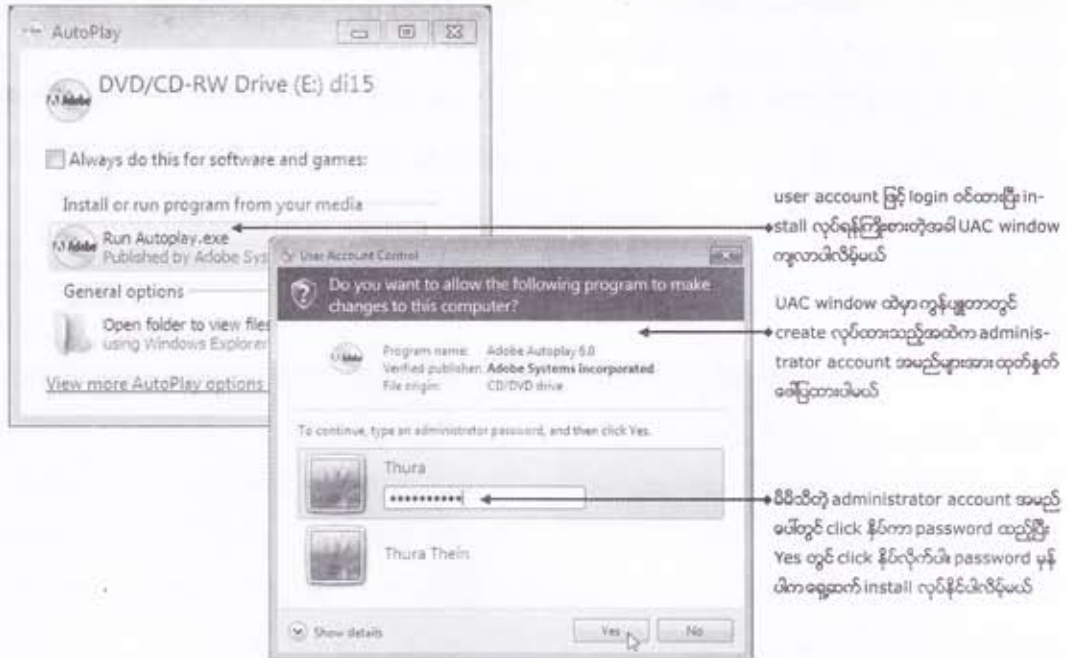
AutoPlay

DVD/CD-RW Drive (E:) di15

Always do this for software and games:

Install or run program from your media

Run Autoplay.exe
Published by Adobe Sys

General options

Open folder to view files
using Windows Explorer

View more AutoPlay options

User Account Control

Do you want to allow the following program to make changes to this computer?

Program name: Adobe Autoplay 6.0
Verified publisher: Adobe Systems Incorporated
File origin: CD/DVD drive

To continue, type an administrator password, and then click Yes.

Thura

••••••••••

Thura Thein

Show details

Yes

No

user account ဖြင့် login ဝင်ထားပြီး install လုပ်ရန်ကြိုးစားတဲ့အခါ UAC window ကျလာပါလိမ့်မယ်

UAC window ထဲမှာ ကွန်ပျူတာတွင် create လုပ်ထားသည့်အထဲက administrator account အမည်များအား ထုတ်နှုတ်ဖော်ပြထားပါမယ်

မိမိသိတဲ့ administrator account အမည်ပေါ်တွင် click နှိပ်က password ထည့်ပြီး Yes တွင် click နှိပ်လိုက်ပါ။ password မှန်ပါက ရှေ့ဆက် install လုပ်နိုင်ပါလိမ့်မယ်